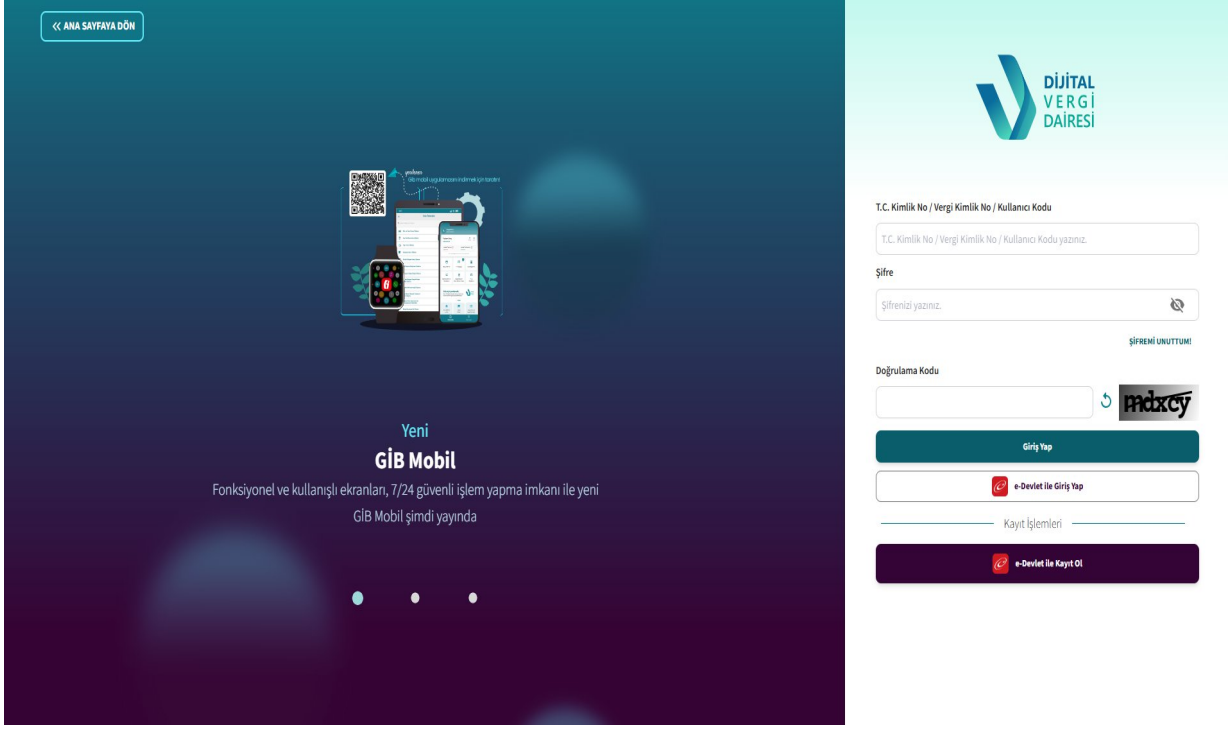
« ANA SAYFAYA DÖN

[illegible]

Yeni
GİB Mobil
Fonksiyonel ve kullanışlı ekranları, 7/24 güvenli işlem yapma imkanı ile yeni GİB Mobil şimdi yayında

DİJİTAL
VERGİ
DAİRESİ

T.C. Kimlik No / Vergi Kimlik No / Kullanıcı Kodu
T.C. Kimlik No / Vergi Kimlik No / Kullanıcı Kodu yazınız.
Şifre
Şifrenizi yazınız.
ŞİFREMİ UNUTTUM!
Doğrulama Kodu
mdxcy
Giriş Yap
e-Devlet ile Giriş Yap
Kayıt İşlemleri
e-Devlet ile Kayıt Ol